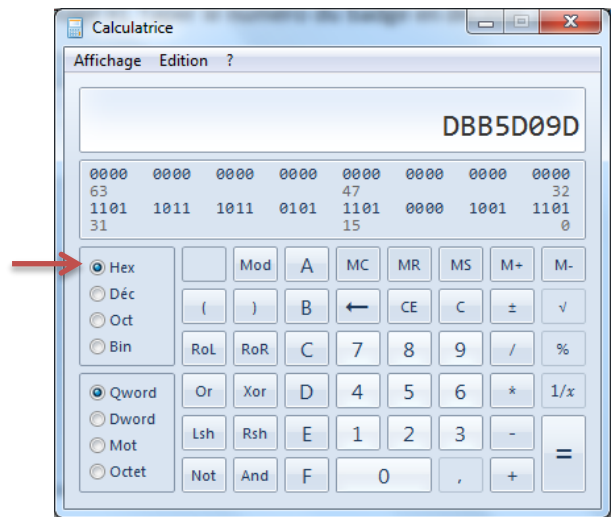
Calculatrice

Affichage Edition ?

DBB5D09D

0000 0000 0000 0000 0000 0000 0000 0000
63 47 32
1101 1011 1011 0101 1101 0000 1001 1101
31 15 0

Hex
Déc
Oct
Bin

Qword
Dword
Mot
Octet

| | Mod | A | MC | MR | MS | M+ | M- |
|---|---|---|---|---|---|---|---|
| ( | ) | B | ← | CE | C | ± | √ |
| RoL | RoR | C | 7 | 8 | 9 | / | % |
| Or | Xor | D | 4 | 5 | 6 | * | $1/x$ |
| Lsh | Rsh | E | 1 | 2 | 3 | - | = |
| Not | And | F | 0 | | , | + | |